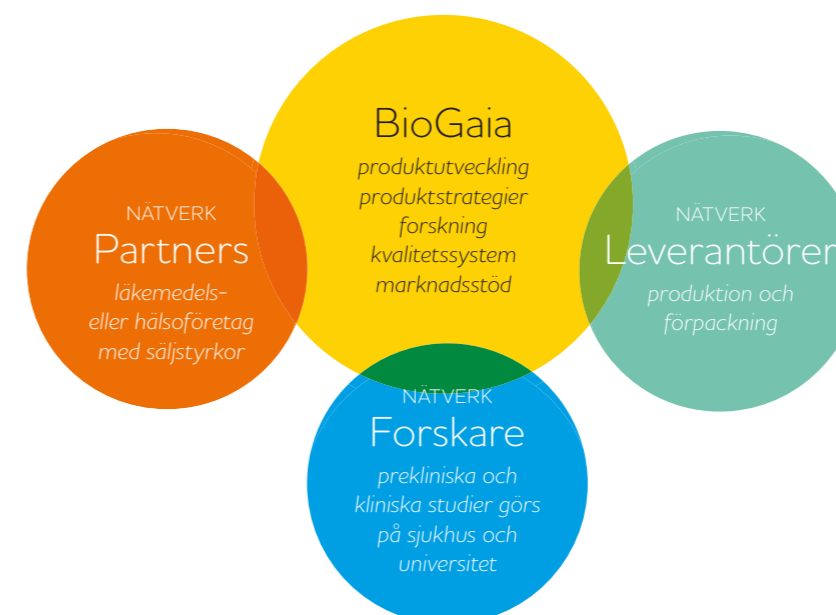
BioGaia
produktutveckling
produktstrategier
forskning
kvalitetssystem
marknadsstöd

NÄTVERK
Partners
läkemedels- eller hälsoföretag med säljstyrkor

NÄTVERK
Leverantörer
produktion och förpackning

NÄTVERK
Forskare
prekliniska och kliniska studier görs på sjukhus och universitet